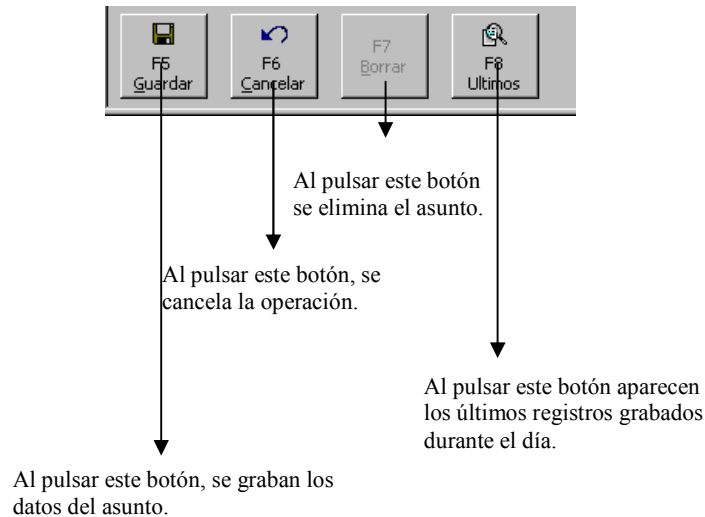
F5
Guardar

F6
Cancelar

F7
Borrar

F8
Ultimos

Al pulsar este botón se elimina el asunto.

Al pulsar este botón, se cancela la operación.

Al pulsar este botón aparecen los últimos registros grabados durante el día.

Al pulsar este botón, se graban los datos del asunto.